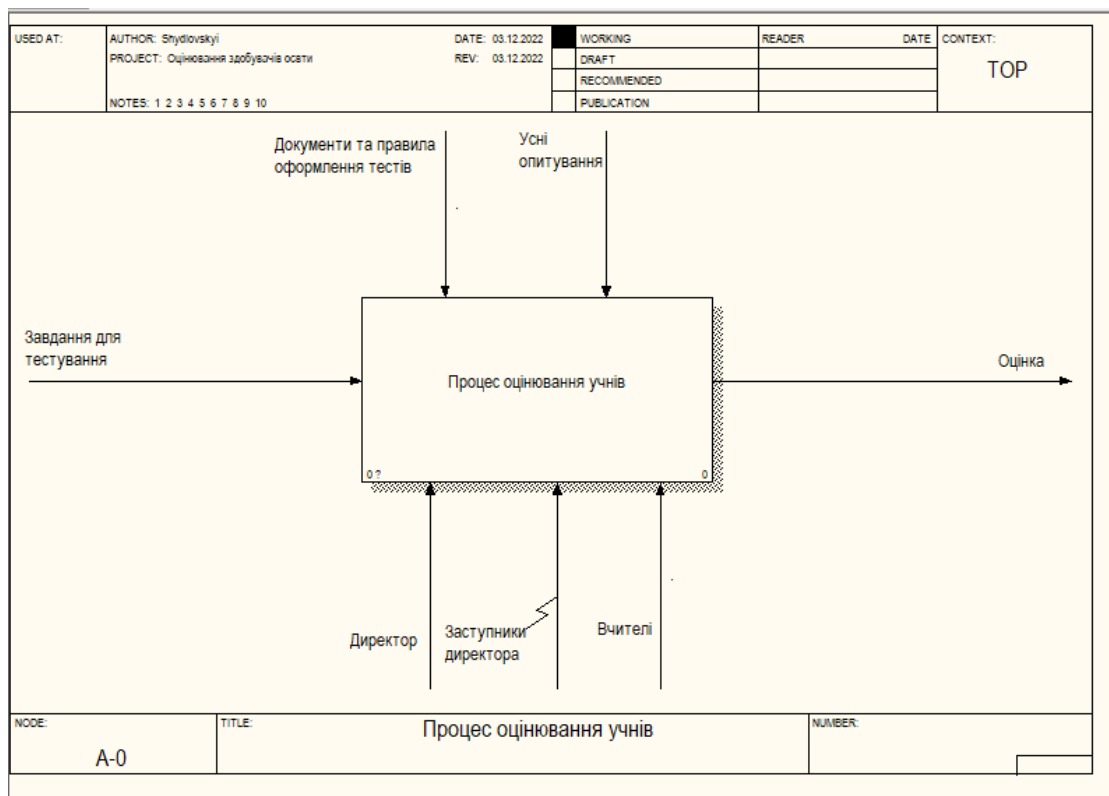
| USED AT: | AUTHOR: Shydlovskyi<br>PROJECT: Оцінювання здобувачів освіти<br>NOTES: 1 2 3 4 5 6 7 8 9 10 | DATE: 03.12.2022<br>REV: 03.12.2022 | WORKING<br>DRAFT<br>RECOMMENDED<br>PUBLICATION | READER DATE | CONTEXT:<br>TOP |
|---|---|---|---|---|---|

Документи та правила оформлення тестів

Усні опитування

Завдання для тестування

Процес оцінювання учнів

Оцінка

0 ?

0

Директор

Заступники директора

Вчителі

| NODE: A-0 | TITLE: Процес оцінювання учнів | NUMBER: |
|---|---|---|